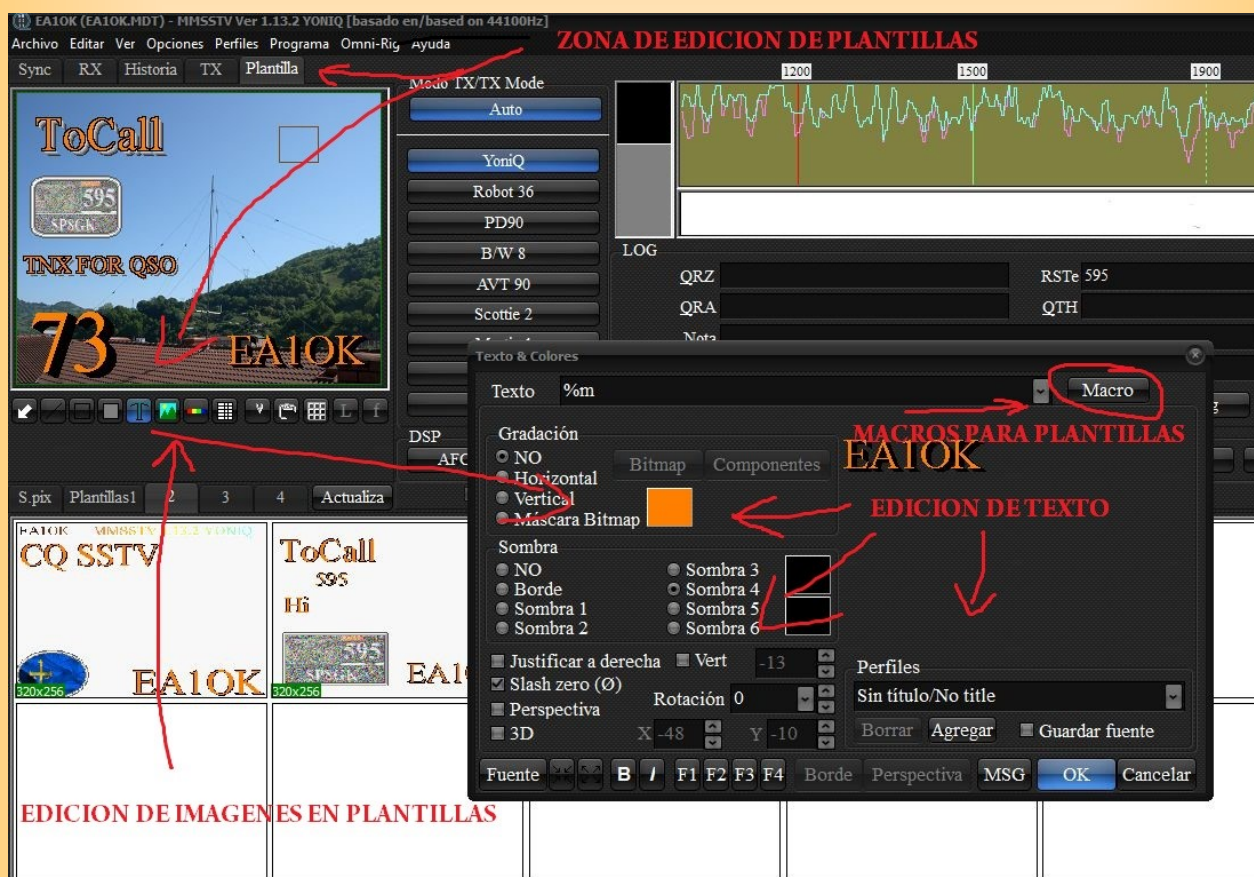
EA1OK (EA1OK.MDT) - MMSSTV Ver 1.13.2 YONIQ [basado en/based on 44100Hz]
Archivo Editar Ver Opciones Perfiles Programa Omni-Rig Ayuda
ZONA DE EDICION DE PLANTILLAS
Sync RX Historia TX Plantilla
Modo TX/TX Mode
Auto
1200 1500 1900
ToCall
595
SP5GK
TNX FOR QSO
73
EA1OK
YoniQ
Robot 36
PD90
B/W 8
AVT 90
Scottie 2
LOG
QRZ
RSTe 595
QRA
QTH
Nota
DSP
AFC
Texto & Colores
Texto %m
Macro
MACROS PARA PLANTILLAS
Gradación
NO
Horizontal
Vertical
Máscara Bitmap
Bitmap Componentes
EA1OK
EDICION DE TEXTO
Sombra
NO
Borde
Sombra 1
Sombra 2
Sombra 3
Sombra 4
Sombra 5
Sombra 6
S.pix Plantillas1 2 3 4 Actualiza
EA1OK MMSSTV 1.13.2 YONIQ
CQ SSTV
EA1OK
320x256
ToCall
595
Hi
595
SP5GK
EA1
320x256
Justificar a derecha
Vert -13
Slash zero (Ø)
Rotación 0
Perspectiva
3D
X -48
Y -10
Perfiles
Sin título/No title
Borrar Agregar
Guardar fuente
Fuente B I F1 F2 F3 F4 Borde Perspectiva MSG OK Cancelar
EDICION DE IMAGENES EN PLANTILLAS